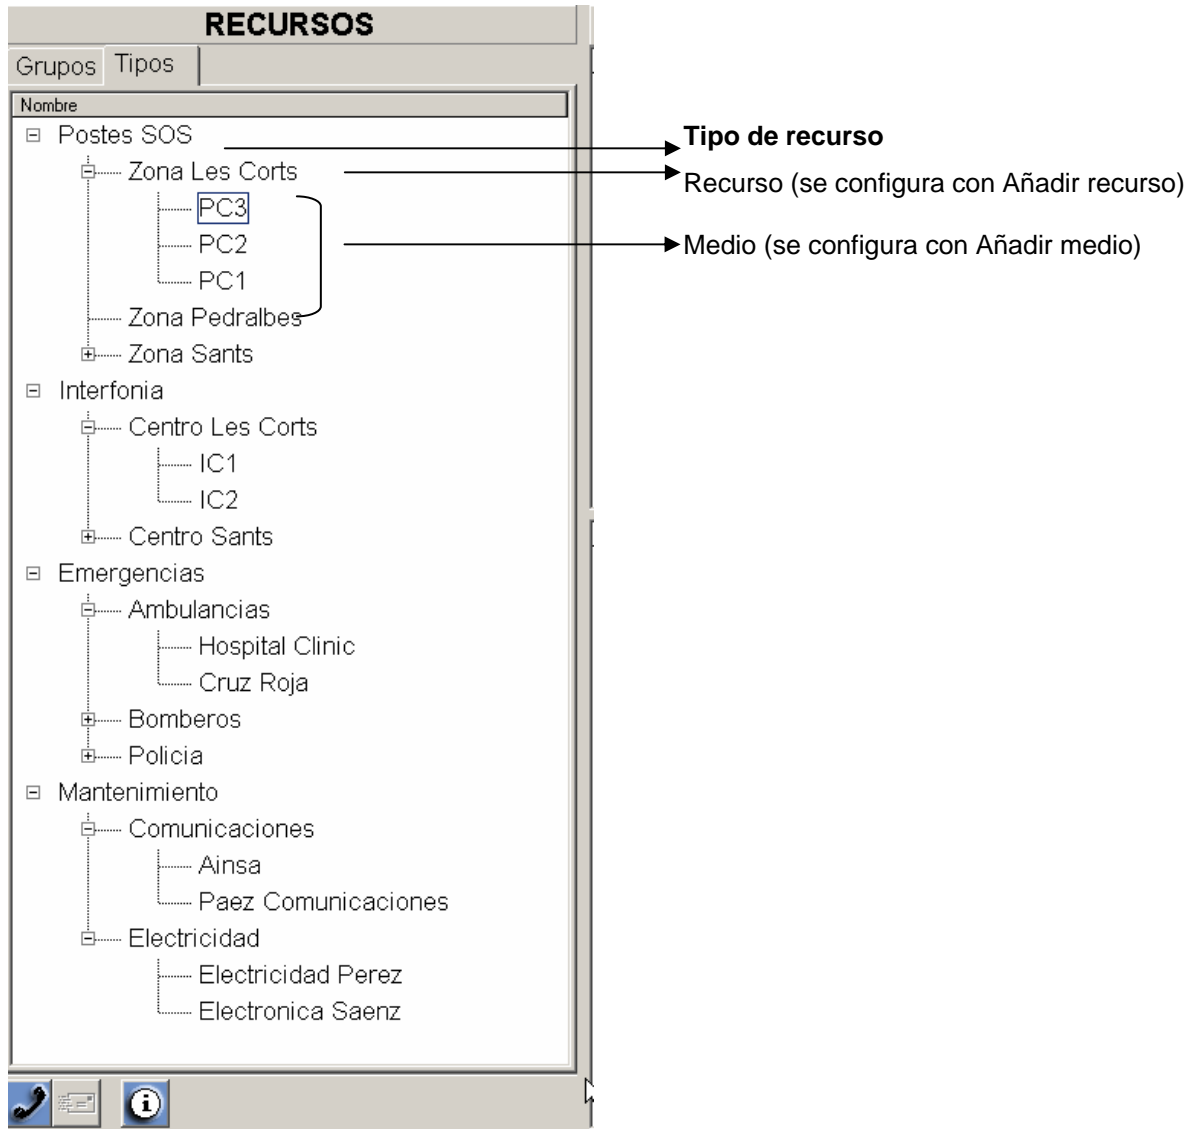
RECURSOS

Grupos Tipos

Nombre

Postes SOS

Zona Les Corts

PC3

PC2

PC1

Zona Pedralbes

Zona Sants

Interfonia

Centro Les Corts

IC1

IC2

Centro Sants

Emergencias

Ambulancias

Hospital Clinic

Cruz Roja

Bomberos

Policia

Mantenimiento

Comunicaciones

Ainsa

Paez Comunicaciones

Electricidad

Electricidad Perez

Electronica Saenz

Tipo de recurso

Recurso (se configura con Añadir recurso)

Medio (se configura con Añadir medio)